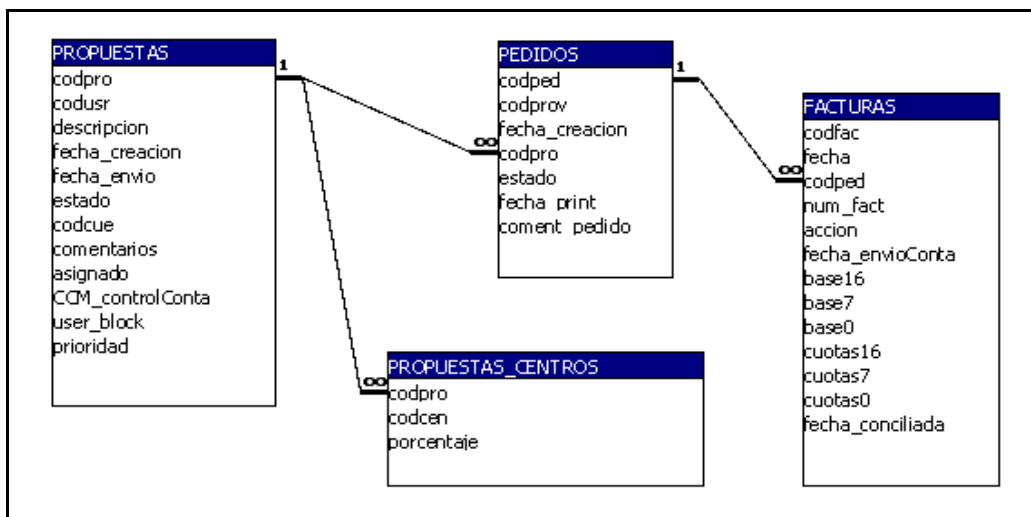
PROPUESTAS
codpro
codusr
descripcion
fecha_creacion
fecha_envio
estado
codcue
comentarios
asignado
CCM_controlConta
user_block
prioridad

1

PEDIDOS
codped
codprov
fecha_creacion
codpro
estado
fecha_print
coment_pedido

1

∞

FACTURAS
codfac
fecha
codped
num_fact
accion
fecha_envioConta
base16
base7
base0
cuotas16
cuotas7
cuotas0
fecha_conciliada

∞

PROPUESTAS_CENTROS
codpro
codcen
porcentaje

∞